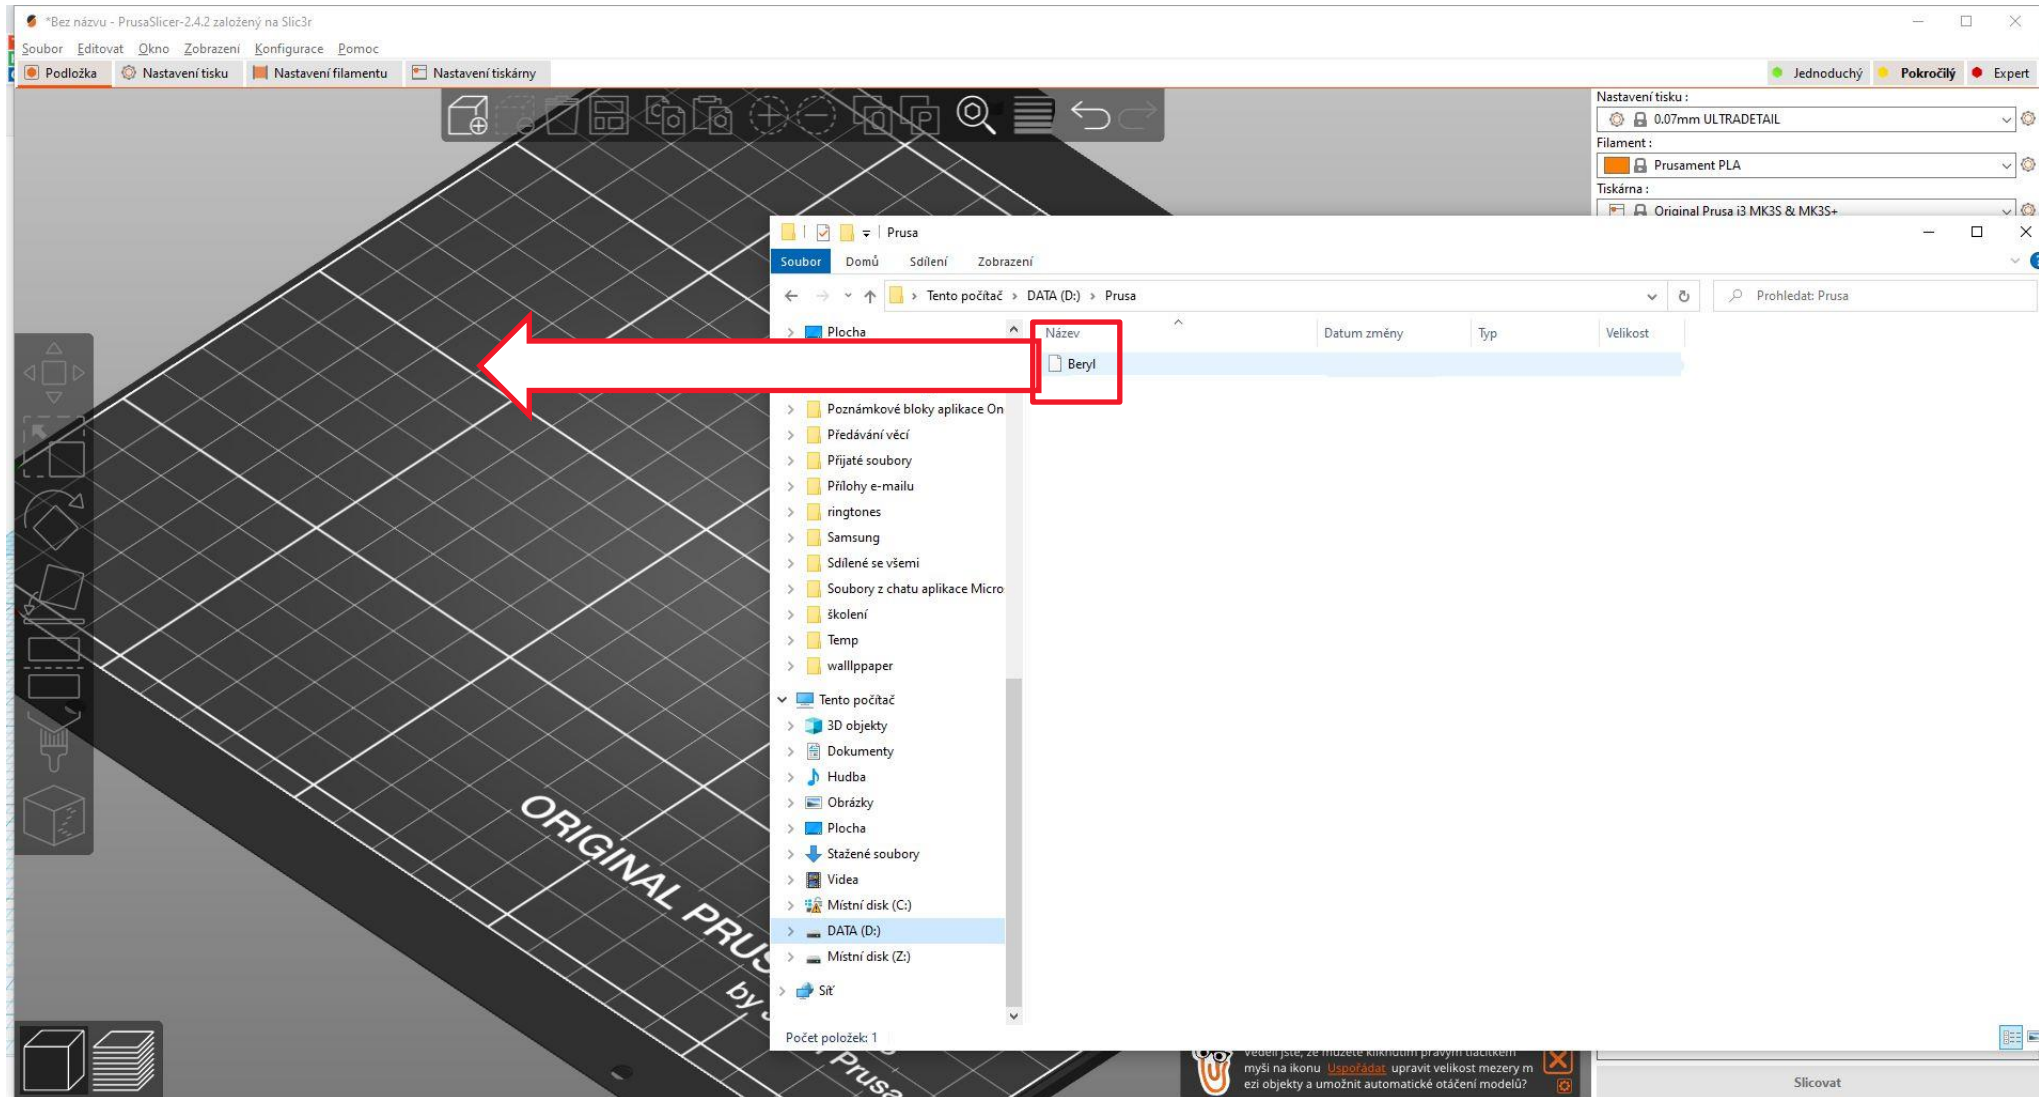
*Bez názvu - PrusaSlicer-2.4.2 založený na Slic3r

Soubor Editovat Okno Zobrazení Konfigurace Pomoc

Podložka Nastavení tisku Nastavení filamentu Nastavení tiskárny

Jednoduchý Pokročilý Expert

Nastavení tisku :
0.07mm ULTRADETAIL
Filament :
Prusament PLA
Tiskárna :
Original Prusa i3 MK3S & MK3S+

Prusa

Soubor Domů Sdílení Zobrazení

Tento počítač > DATA (D:) > Prusa

Prohledat: Prusa

Plocha
Poznámkové bloky aplikace On
Předávání věcí
Přijaté soubory
Přílohy e-mailu
ringtones
Samsung
Sdílené se všemi
Soubory z chatu aplikace Micro
školení
Temp
walllppaper
Tento počítač
3D objekty
Dokumenty
Hudba
Obrázky
Plocha
Stažené soubory
Videa
Místní disk (C:)
DATA (D:)
Místní disk (Z:)
Síť

| Název | Datum změny | Typ | Velikost |
|---|---|---|---|
| Beryl | | | |

Počet položek: 1

ORIGINAL PRUS
by
Prusa

Věděli jste, že můžete kliknutím pravým tlačítkem myši na ikonu Uspořádat upravit velikost mezery m ezi objekty a umožnit automatické otáčení modelů?

Slicovat